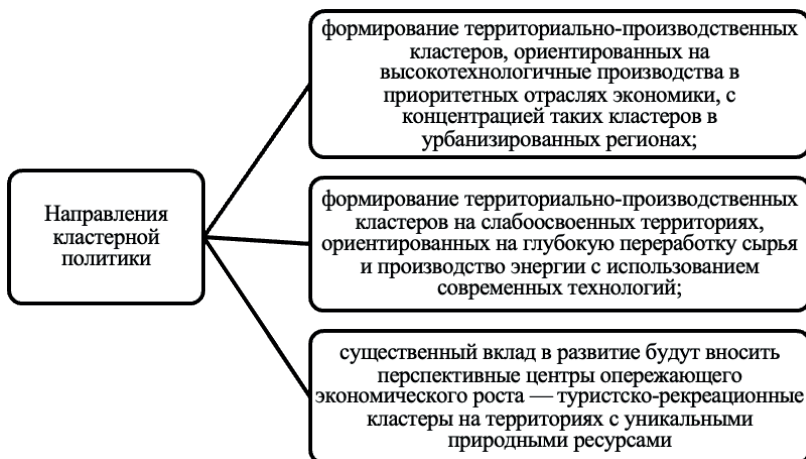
Направления кластерной политики

формирование территориально-производственных кластеров, ориентированных на высокотехнологичные производства в приоритетных отраслях экономики, с концентрацией таких кластеров в урбанизированных регионах;

формирование территориально-производственных кластеров на слабоосвоенных территориях, ориентированных на глубокую переработку сырья и производство энергии с использованием современных технологий;

существенный вклад в развитие будут вносить перспективные центры опережающего экономического роста — туристско-рекреационные кластеры на территориях с уникальными природными ресурсами